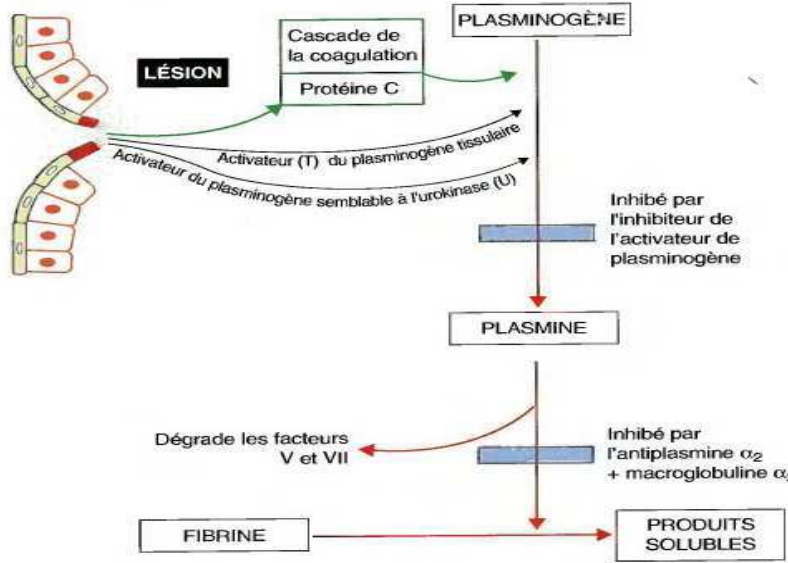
LÉSION

Cascade de la coagulation

Protéine C

PLASMINOGÈNE

Activateur (T) du plasminogène tissulaire

Activateur du plasminogène semblable à l'urokinase (U)

Inhibé par l'inhibiteur de l'activateur de plasminogène

PLASMINE

Dégrade les facteurs V et VII

Inhibé par l'antiplasmine $\alpha_2$ + macroglobuline $\alpha_2$

FIBRINE

PRODUITS SOLUBLES